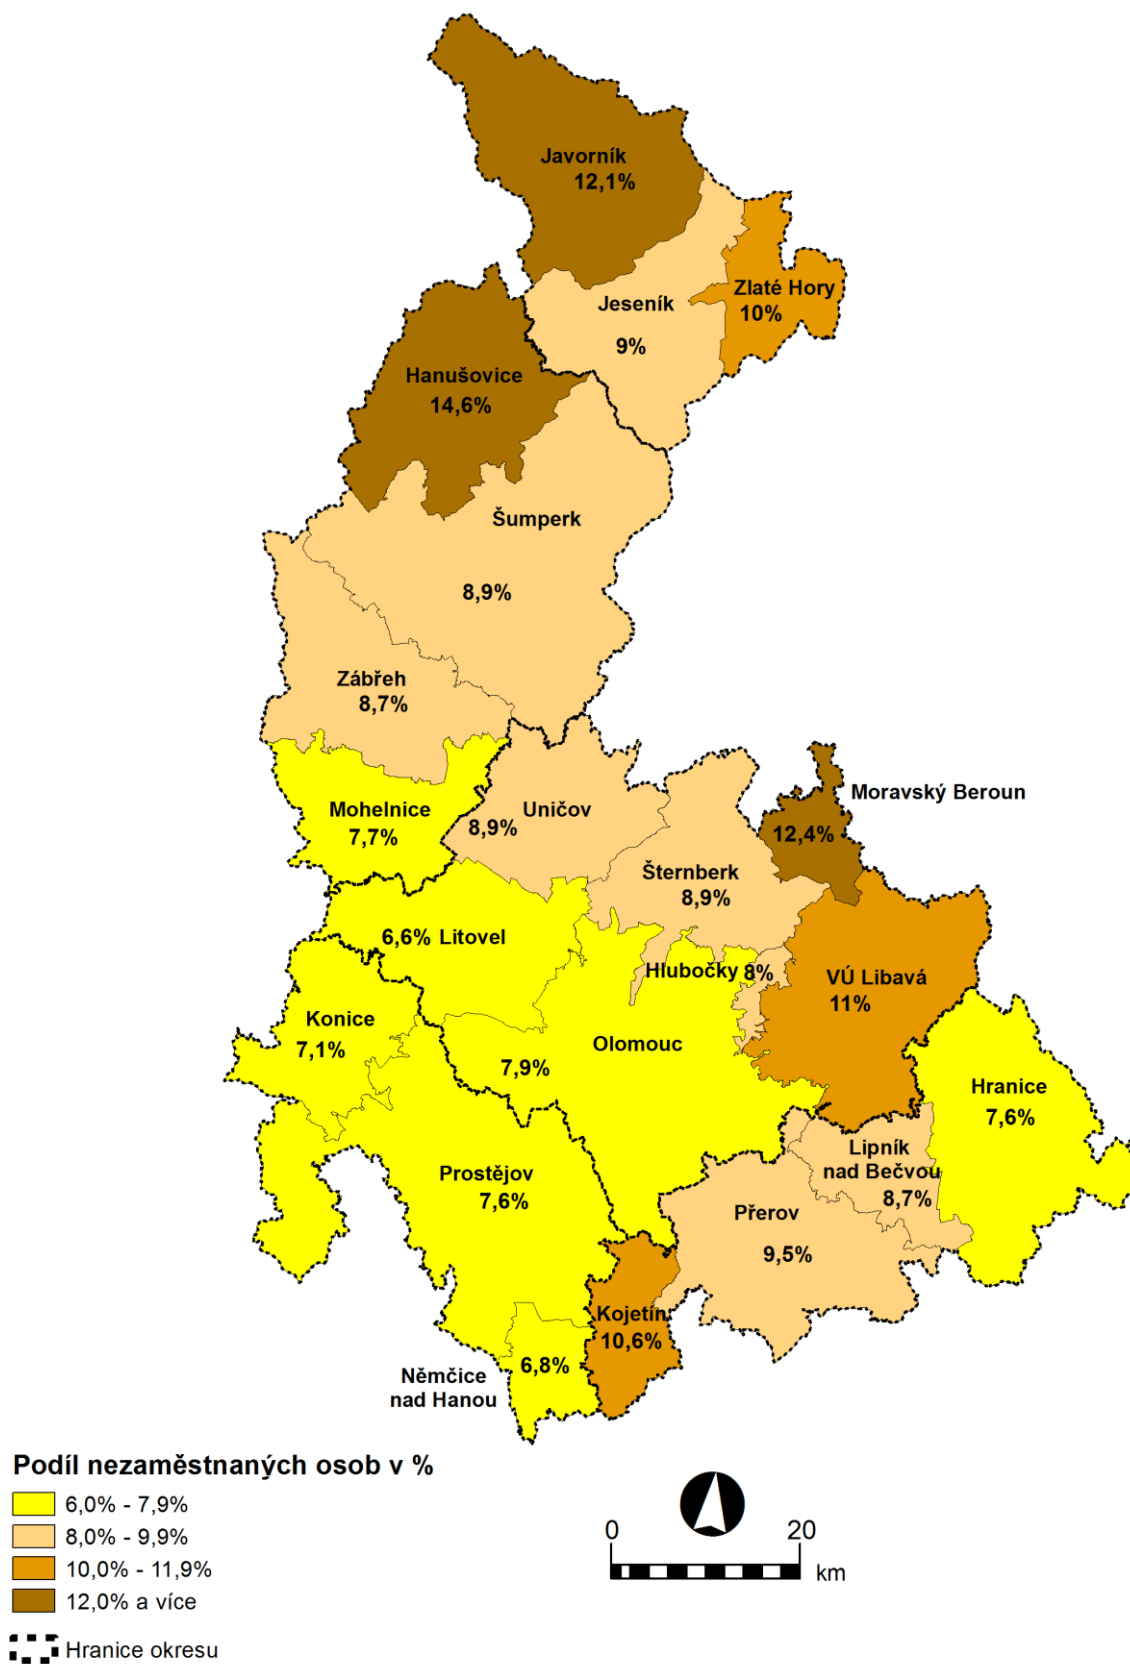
Javorník
12,1%

Zlaté Hory
10%

Jeseník
9%

Hanušovice
14,6%

Šumperk
8,9%

Zábřeh
8,7%

Mohelnice
7,7%

Uničov
8,9%

Moravský Beroun
12,4%

Šternberk
8,9%

6,6% Litovel

Hlubočky 8%

VÚ Libavá
11%

Konice
7,1%

7,9%

Olomouc

Hranice
7,6%

Lipník nad Bečvou
8,7%

Prostějov
7,6%

Přerov
9,5%

Kojetín
10,6%

Němčice nad Hanou

6,8%

Podíl nezaměstnaných osob v %
6,0% - 7,9%
8,0% - 9,9%
10,0% - 11,9%
12,0% a více
Hranice okresu

0 20 km